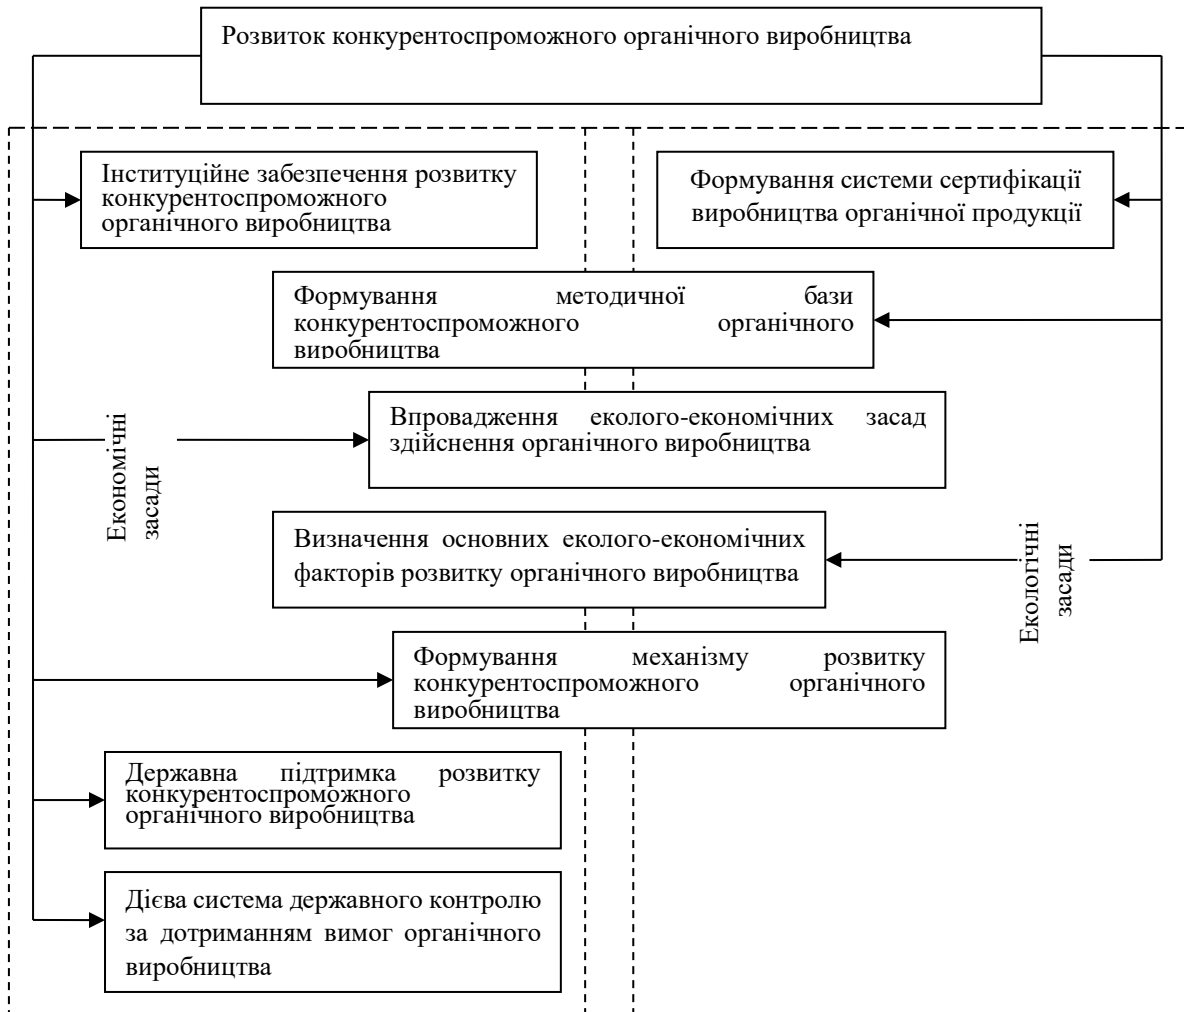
Розвиток конкурентоспроможного органічного виробництва

Інституційне забезпечення розвитку конкурентоспроможного органічного виробництва

Формування системи сертифікації виробництва органічної продукції

Формування методичної бази конкурентоспроможного органічного виробництва

Економічні засади

Впровадження еколого-економічних засад здійснення органічного виробництва

Визначення основних еколого-економічних факторів розвитку органічного виробництва

Екологічні засади

Формування механізму розвитку конкурентоспроможного органічного виробництва

Державна підтримка розвитку конкурентоспроможного органічного виробництва

Дієва система державного контролю за дотриманням вимог органічного виробництва